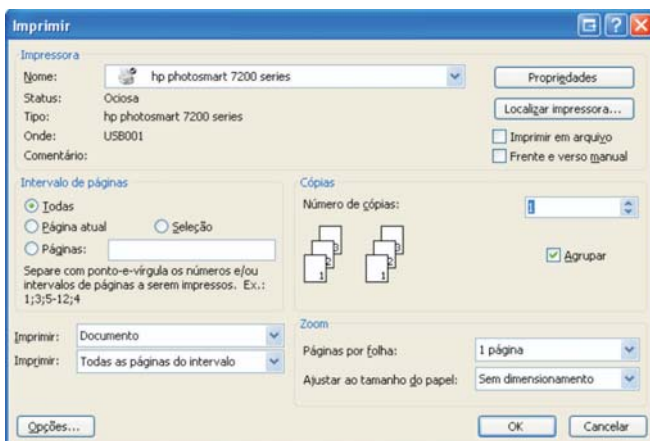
Imprimir

Impressora
Nome: hp photosmart 7200 series
Status: Ociosa
Tipo: hp photosmart 7200 series
Onde: USB001
Comentário:

Propriedades
Localizar impressora...
Imprimir em arquivo
Frente e verso manual

Intervalo de páginas
Todas
Página atual
Seleção
Páginas:
Separe com ponto-e-vírgula os números e/ou intervalos de páginas a serem impressos. Ex.: 1;3;5-12;4

Cópias
Número de cópias: 1
3 2 1 3 2 1
Agrupar

Imprimir: Documento
Imprimir: Todas as páginas do intervalo

Zoom
Páginas por folha: 1 página
Ajustar ao tamanho do papel: Sem dimensionamento

Opções...
OK
Cancelar